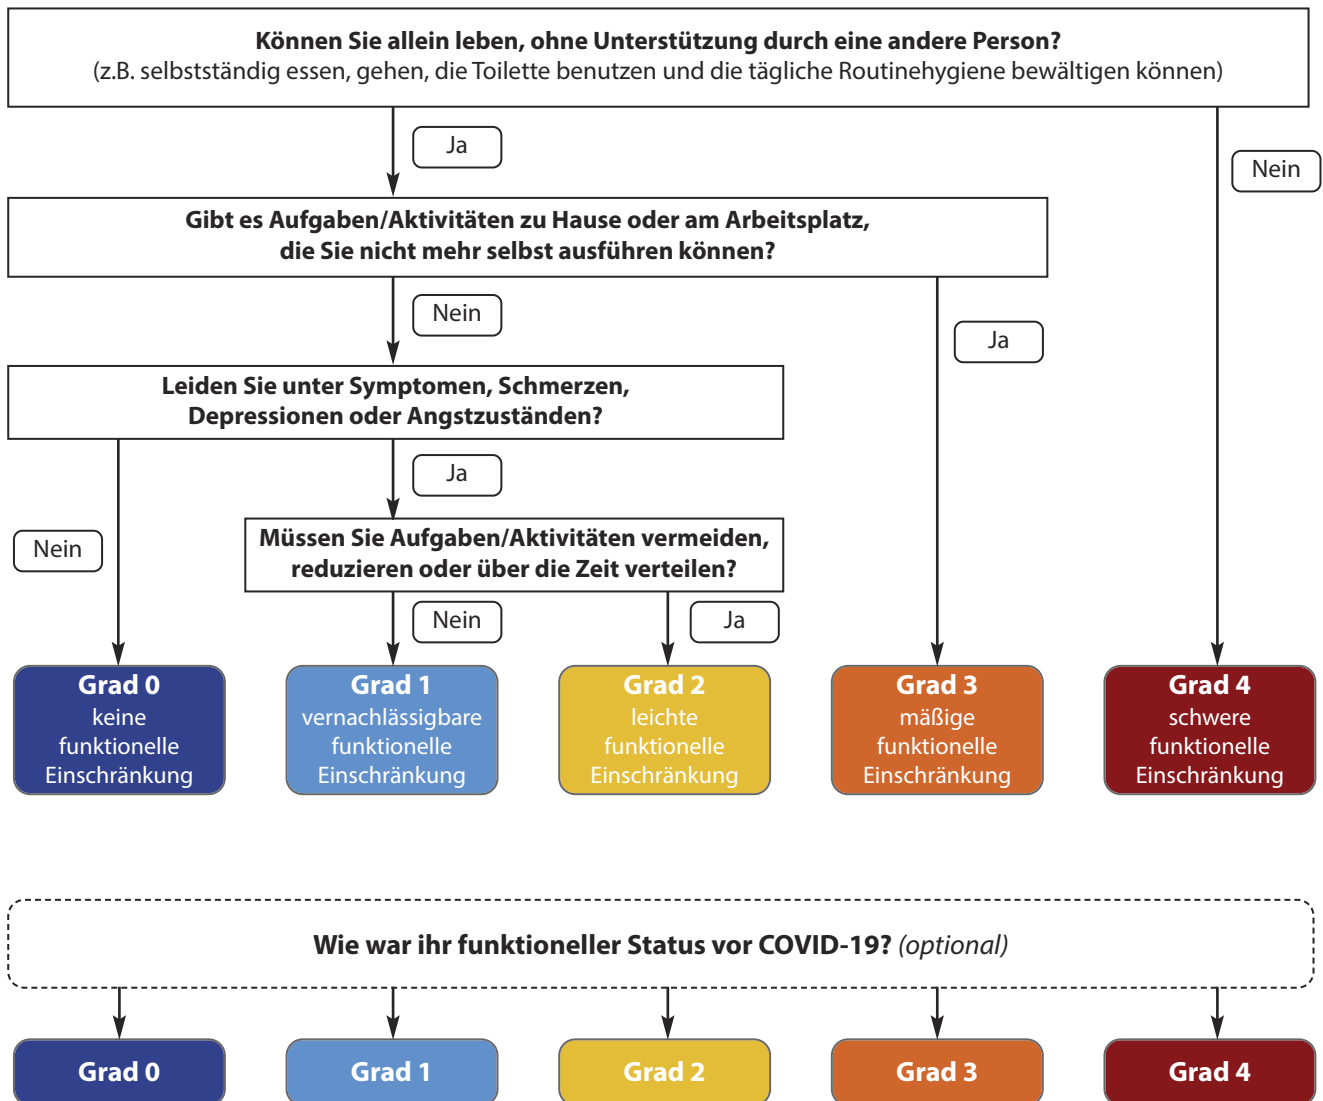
**Können Sie allein leben, ohne Unterstützung durch eine andere Person?**
(z.B. selbstständig essen, gehen, die Toilette benutzen und die tägliche Routinehygiene bewältigen können)

Ja

Nein

**Gibt es Aufgaben/Aktivitäten zu Hause oder am Arbeitsplatz, die Sie nicht mehr selbst ausführen können?**

Nein

Ja

**Leiden Sie unter Symptomen, Schmerzen, Depressionen oder Angstzuständen?**

Ja

Nein

**Müssen Sie Aufgaben/Aktivitäten vermeiden, reduzieren oder über die Zeit verteilen?**

Nein

Ja

**Grad 0**
keine funktionelle Einschränkung

**Grad 1**
vernachlässigbare funktionelle Einschränkung

**Grad 2**
leichte funktionelle Einschränkung

**Grad 3**
mäßige funktionelle Einschränkung

**Grad 4**
schwere funktionelle Einschränkung

**Wie war ihr funktioneller Status vor COVID-19?** *(optional)*

**Grad 0**

**Grad 1**

**Grad 2**

**Grad 3**

**Grad 4**